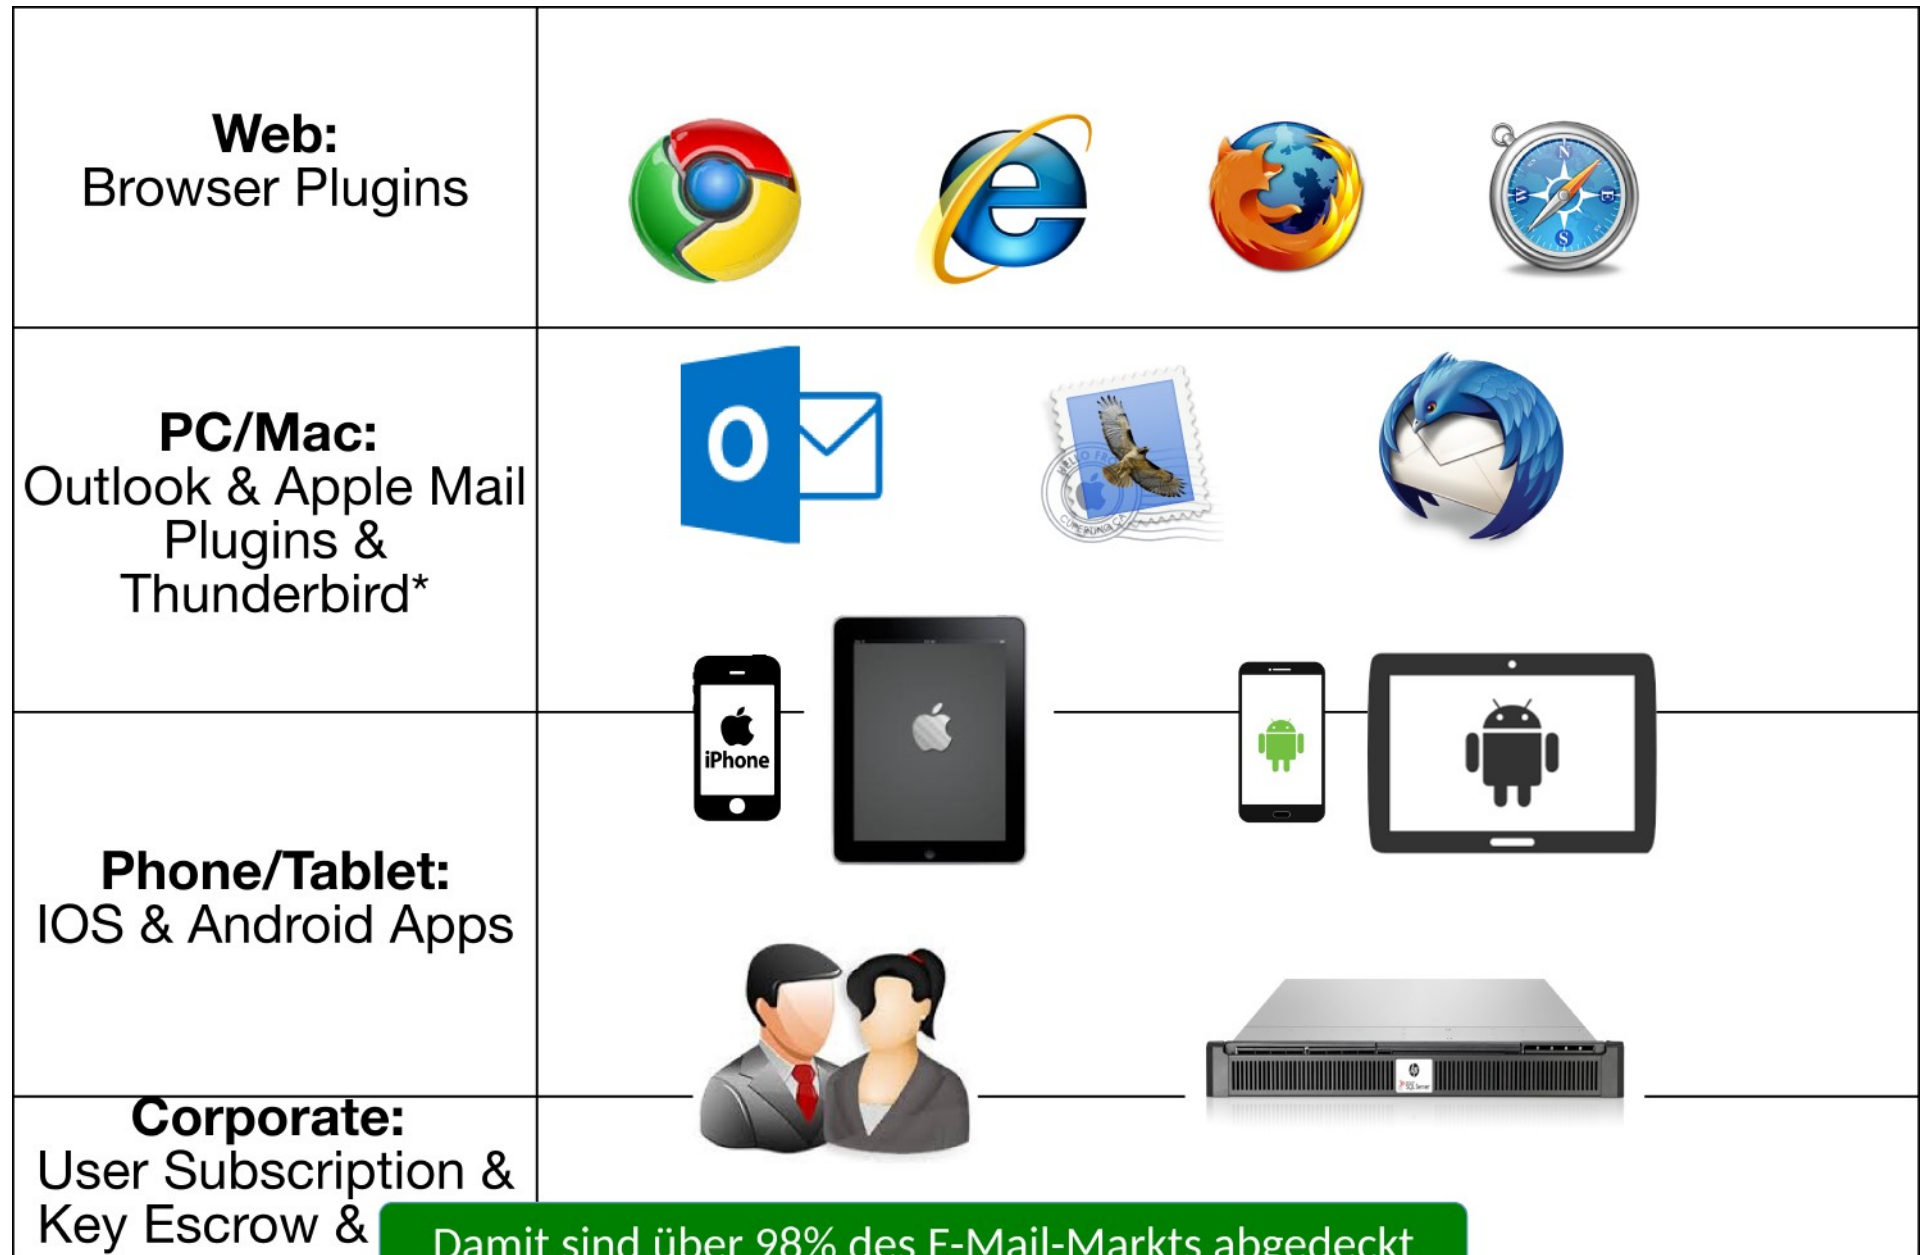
**Web:**
Browser Plugins

**PC/Mac:**
Outlook & Apple Mail Plugins & Thunderbird*

O

iPhone

**Phone/Tablet:**
IOS & Android Apps

**Corporate:**
User Subscription & Key Escrow &

Damit sind über 98% des E-Mail-Markts abgedeckt